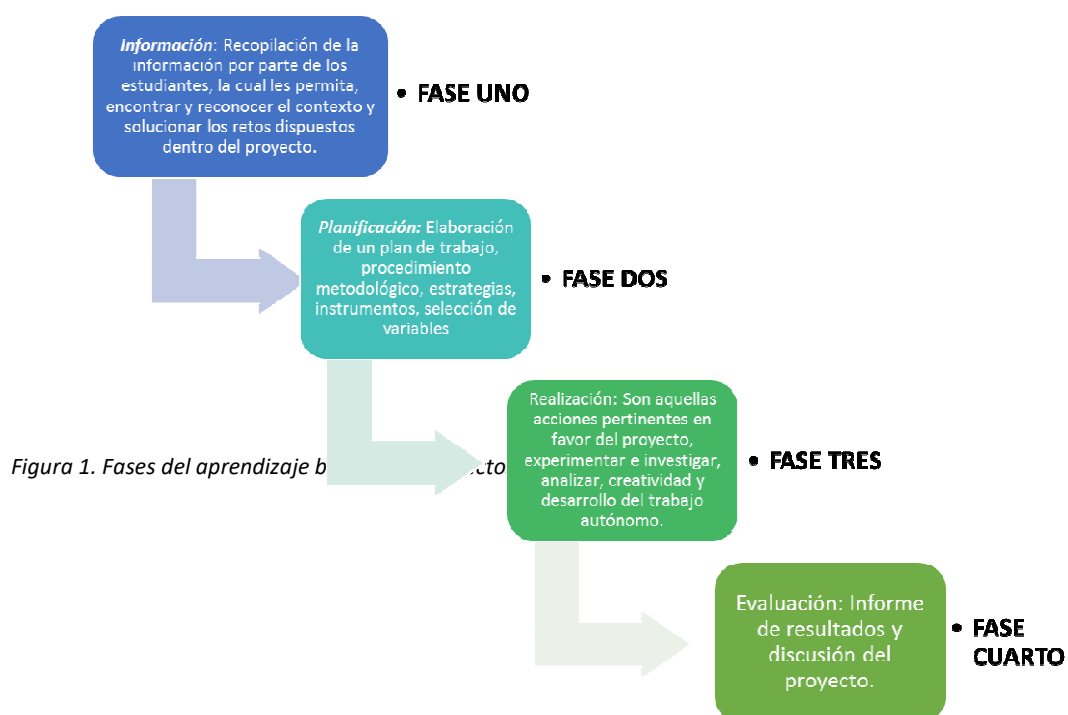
*Información*: Recopilación de la información por parte de los estudiantes, la cual les permita, encontrar y reconocer el contexto y solucionar los retos dispuestos dentro del proyecto.

• FASE UNO

*Planificación:* Elaboración de un plan de trabajo, procedimiento metodológico, estrategias, instrumentos, selección de variables

• FASE DOS

Realización: Son aquellas acciones pertinentes en favor del proyecto, experimentar e investigar, analizar, creatividad y desarrollo del trabajo autónomo.

• FASE TRES

*Figura 1. Fases del aprendizaje b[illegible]ecto*

Evaluación: Informe de resultados y discusión del proyecto.

• FASE CUARTO